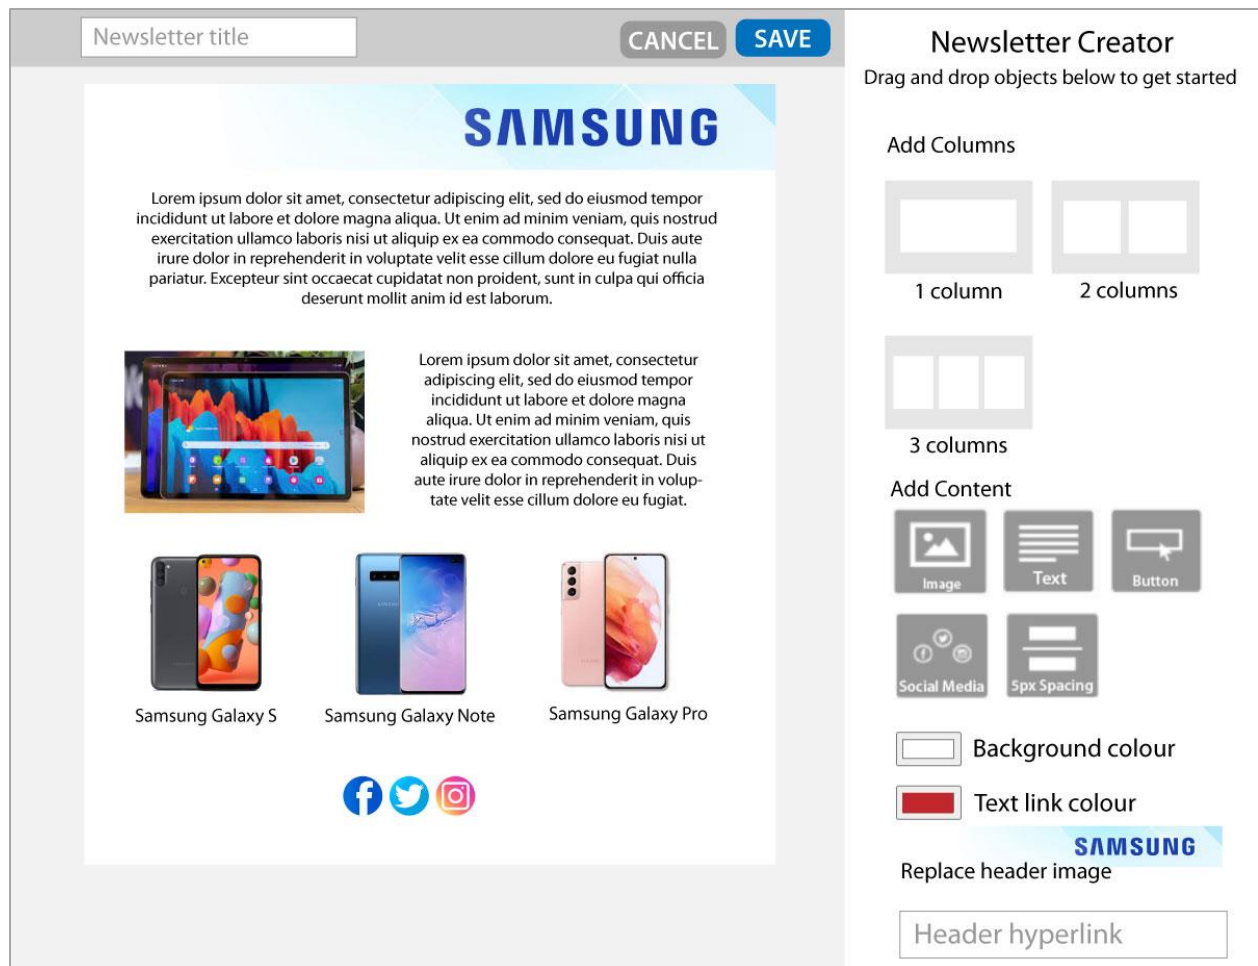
Newsletter title

CANCEL SAVE

SAMSUNG

Lorem ipsum dolor sit amet, consectetur adipiscing elit, sed do eiusmod tempor incididunt ut labore et dolore magna aliqua. Ut enim ad minim veniam, quis nostrud exercitation ullamco laboris nisi ut aliquip ex ea commodo consequat. Duis aute irure dolor in reprehenderit in voluptate velit esse cillum dolore eu fugiat nulla pariatur. Excepteur sint occaecat cupidatat non proident, sunt in culpa qui officia deserunt mollit anim id est laborum.

Lorem ipsum dolor sit amet, consectetur adipiscing elit, sed do eiusmod tempor incididunt ut labore et dolore magna aliqua. Ut enim ad minim veniam, quis nostrud exercitation ullamco laboris nisi ut aliquip ex ea commodo consequat. Duis aute irure dolor in reprehenderit in voluptate velit esse cillum dolore eu fugiat.

Samsung Galaxy S

Samsung Galaxy Note

Samsung Galaxy Pro

Newsletter Creator

Drag and drop objects below to get started

Add Columns

1 column

2 columns

3 columns

Add Content

Image

Text

Button

Social Media

5px Spacing

Background colour

Text link colour

SAMSUNG

Replace header image

Header hyperlink